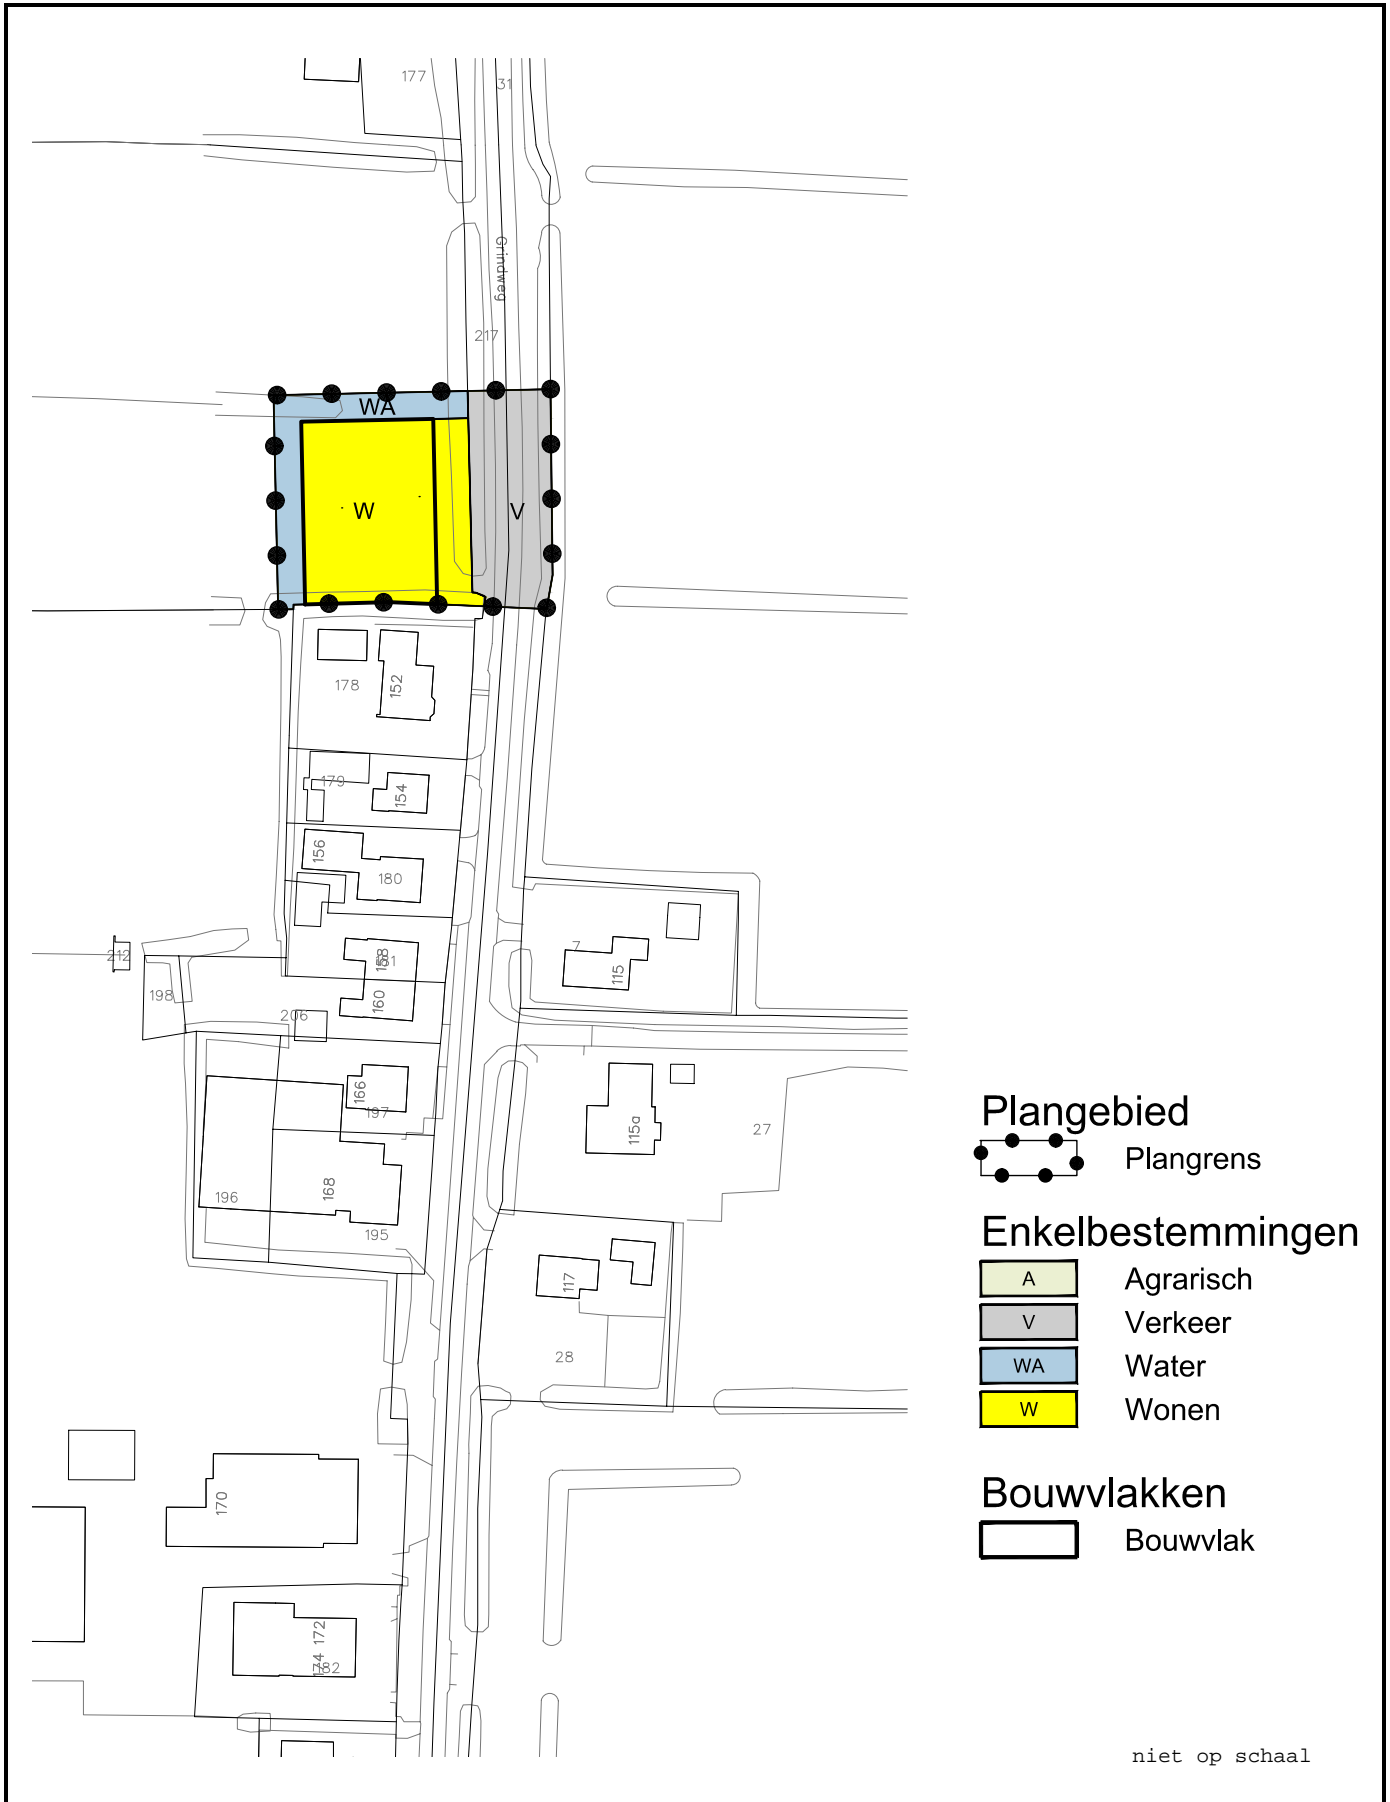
177
31
Grindweg
217
WA
W
V
178
152
179
154
156
180
212
7
158
181
115
198
160
206
166
115a
27
197
196
168
195
117
28
170
172
174
182

Plangebied
Plangrens

Enkelbestemmingen
A Agrarisch
V Verkeer
WA Water
W Wonen

Bouwvlakken
Bouwvlak

niet op schaal